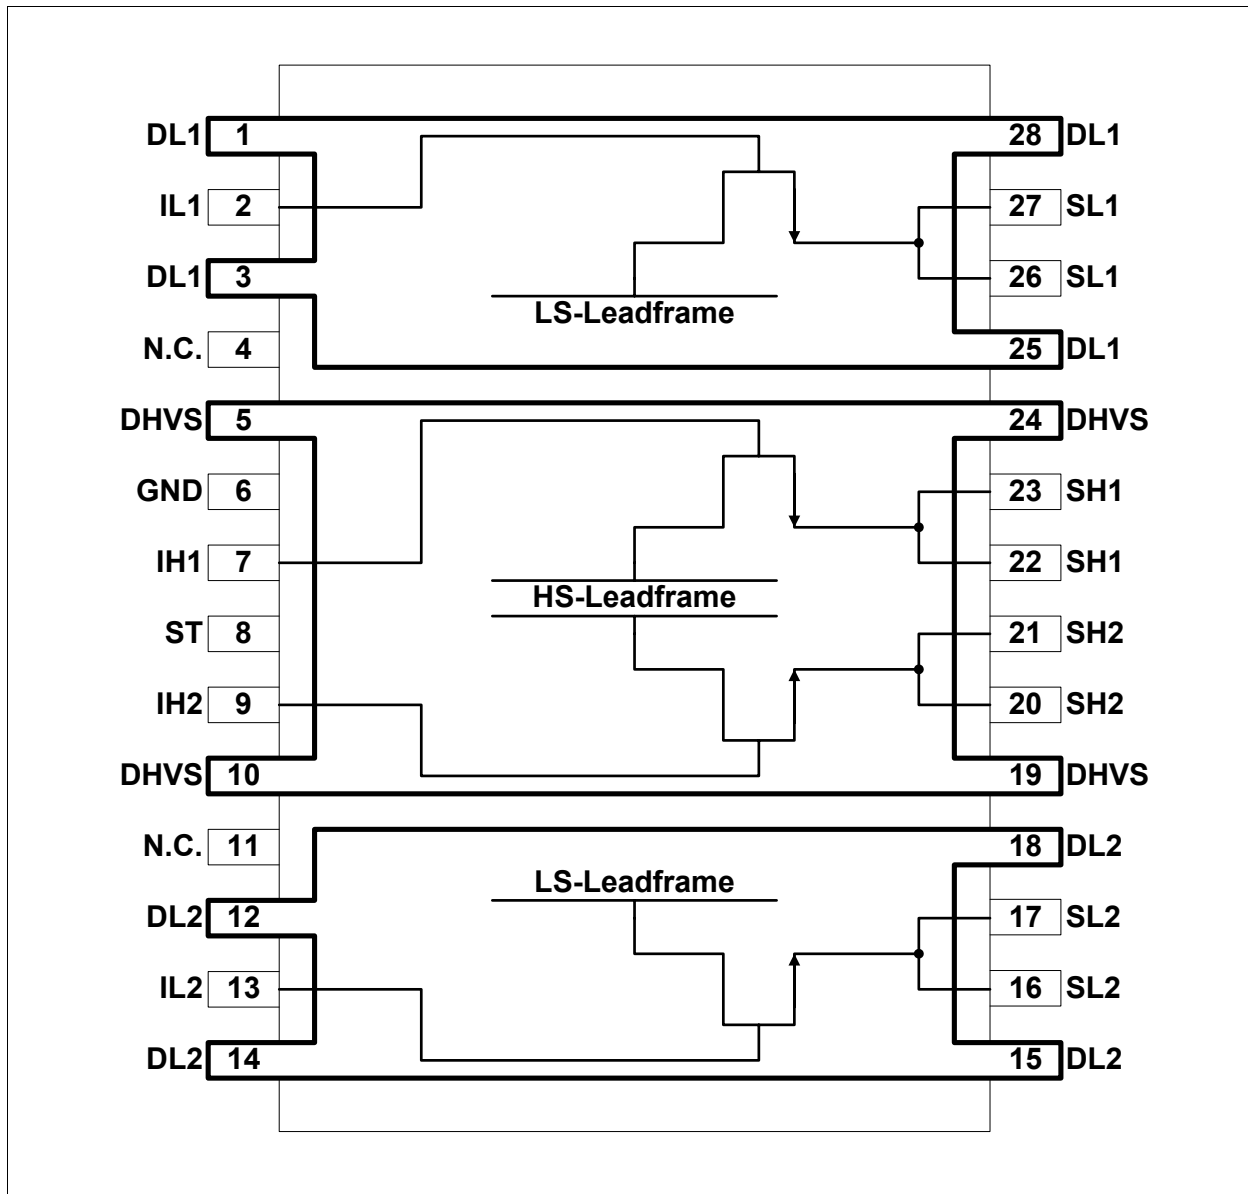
DL1 1
IL1 2
DL1 3
N.C. 4
DHVS 5
GND 6
IH1 7
ST 8
IH2 9
DHVS 10
N.C. 11
DL2 12
IL2 13
DL2 14

28 DL1
27 SL1
26 SL1
25 DL1
24 DHVS
23 SH1
22 SH1
21 SH2
20 SH2
19 DHVS
18 DL2
17 SL2
16 SL2
15 DL2

LS-Leadframe
HS-Leadframe
LS-Leadframe